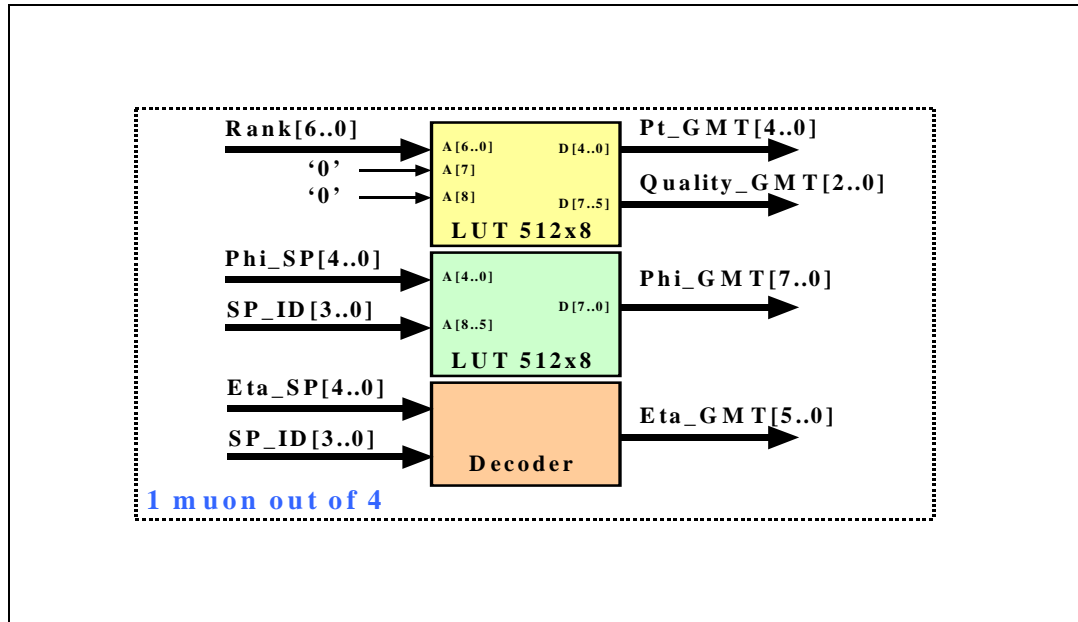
Rank[6..0]
'0'
'0'
A[6..0]
A[7]
A[8]
D[4..0]
D[7..5]
LUT 512x8
Pt_GMT[4..0]
Quality_GMT[2..0]
Phi_SP[4..0]
SP_ID[3..0]
A[4..0]
A[8..5]
D[7..0]
LUT 512x8
Phi_GMT[7..0]
Eta_SP[4..0]
SP_ID[3..0]
Decoder
Eta_GMT[5..0]
1 muon out of 4